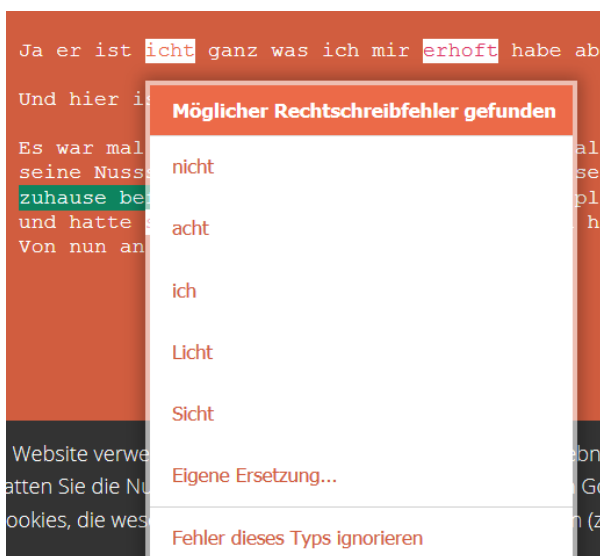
Ja er ist icht ganz was ich mir erhoft habe ab

Und hier is

Es war mal
seine Nuss
zuhause be
und hatte
Von nun an

Möglicher Rechtschreibfehler gefunden

nicht

acht

ich

Licht

Sicht

Eigene Ersetzung...

Fehler dieses Typs ignorieren

Website verwe
atten Sie die Nu
ookies, die wes